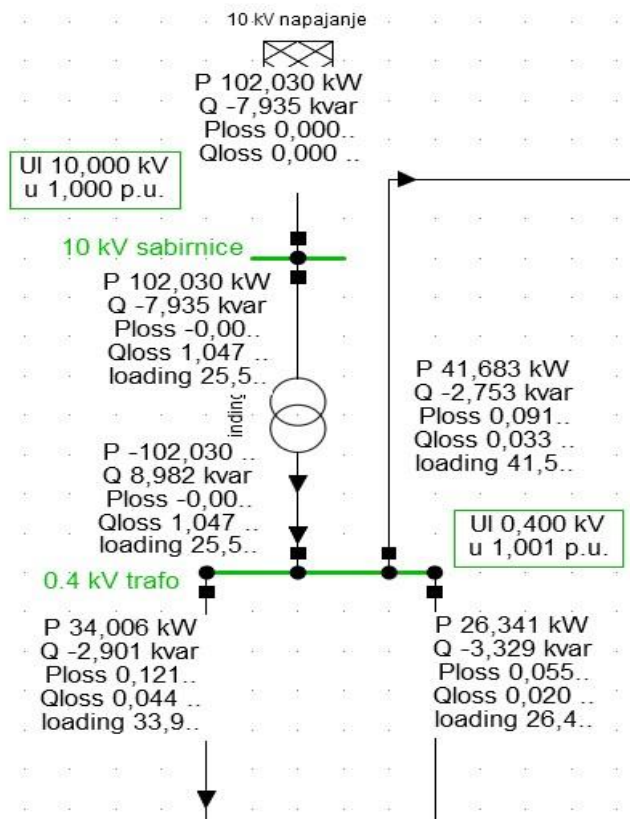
10 kV napajanje

P 102,030 kW
Q -7,935 kvar
Ploss 0,000..
Qloss 0,000 ..

Ul 10,000 kV
u 1,000 p.u.

10 kV sabirnice

P 102,030 kW
Q -7,935 kvar
Ploss -0,00..
Qloss 1,047 ..
loading 25,5..

inding

P -102,030 ..
Q 8,982 kvar
Ploss -0,00..
Qloss 1,047 ..
loading 25,5..

P 41,683 kW
Q -2,753 kvar
Ploss 0,091..
Qloss 0,033 ..
loading 41,5..

Ul 0,400 kV
u 1,001 p.u.

0.4 kV trafo

P 34,006 kW
Q -2,901 kvar
Ploss 0,121..
Qloss 0,044 ..
loading 33,9..

P 26,341 kW
Q -3,329 kvar
Ploss 0,055..
Qloss 0,020 ..
loading 26,4..